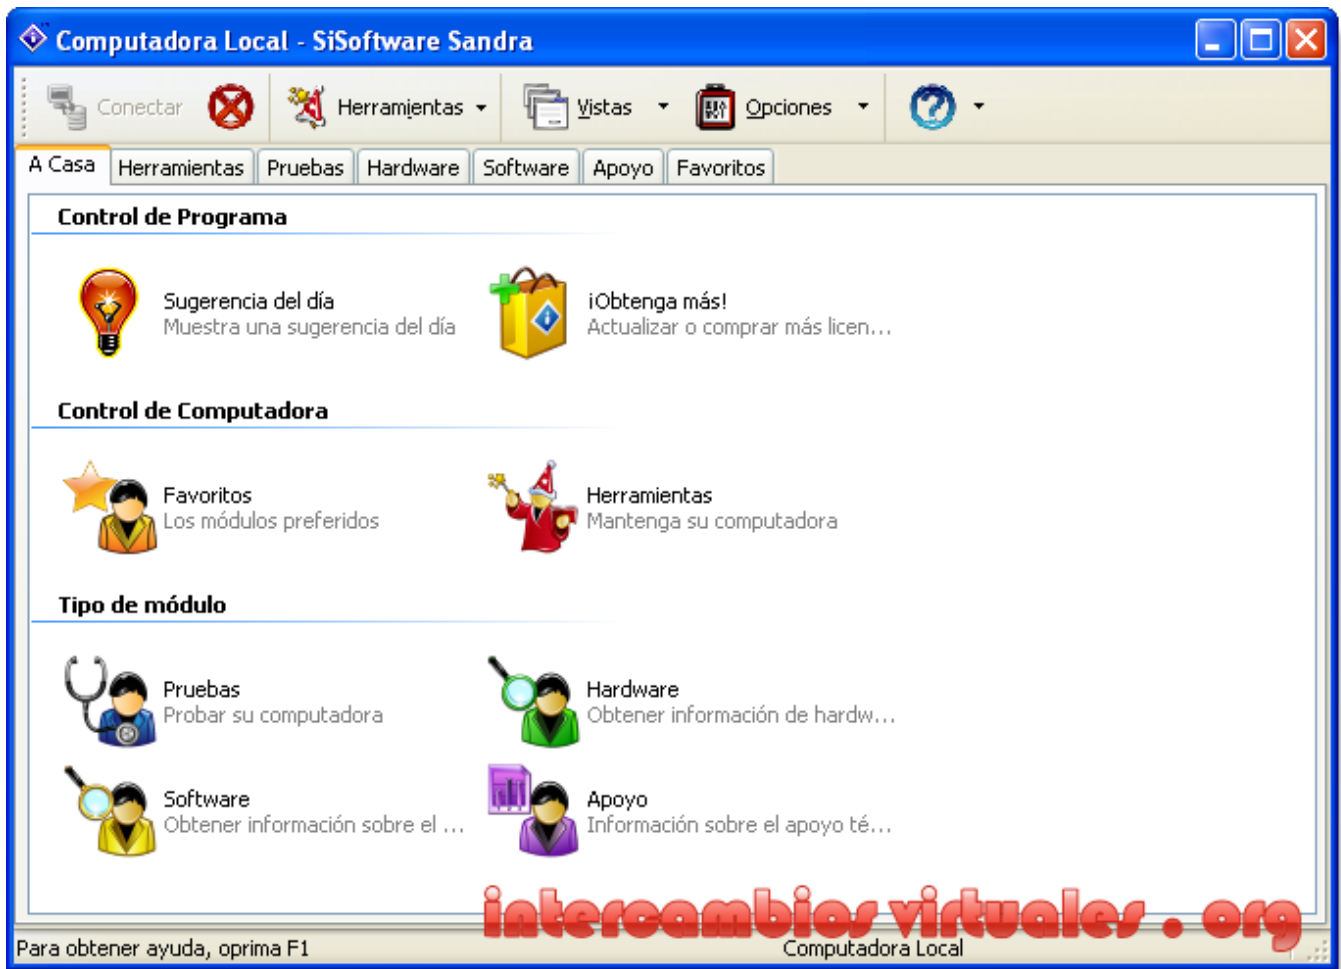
Computadora Local - SiSoftware Sandra

Conectar Herramientas Vistas Opciones

A Casa | Herramientas | Pruebas | Hardware | Software | Apoyo | Favoritos

Control de Programa

Sugerencia del día
Muestra una sugerencia del día

¡Obtenga más!
Actualizar o comprar más licen...

Control de Computadora

Favoritos
Los módulos preferidos

Herramientas
Mantenga su computadora

Tipo de módulo

Pruebas
Probar su computadora

Hardware
Obtener información de hardw...

Software
Obtener información sobre el ...

Apoyo
Información sobre el apoyo té...

intercambiosvirtuales.org

Para obtener ayuda, oprima F1 Computadora Local